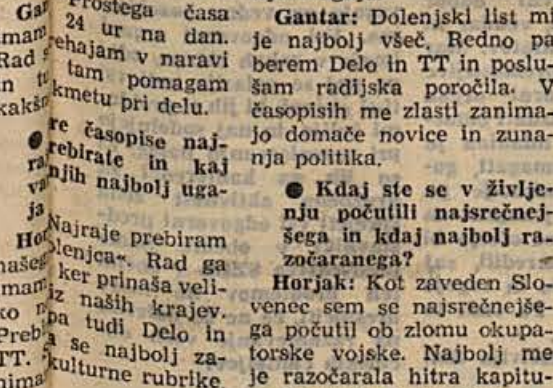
Gan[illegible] Prostega časa mam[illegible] 24 ur na dan. Rad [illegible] ehajam v naravi n t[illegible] tam pomagam kakš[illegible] kmetu pri delu.

● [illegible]re časopise naj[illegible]rebirate in kaj ra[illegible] njih najbolj uga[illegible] va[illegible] ja

Ho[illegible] Najraje prebiram naše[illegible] Dolenjca«. Rad ga mam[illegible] ker prinaša veli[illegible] ko n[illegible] iz naših krajev. Preb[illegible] pa tudi Delo in TT. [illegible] a se najbolj za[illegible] ima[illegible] kulturne rubrike

Gantar: Dolenjski list m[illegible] je najbolj všeč. Redno pa berem Delo in TT in poslušam radijska poročila. V časopisih me zlasti zanimajo domače novice in zunanja politika.

● Kdaj ste se v življenju počutili najsrečnejšega in kdaj najbolj razočaranega?

Horjak: Kot zaveden Slovenec sem se najsrečnejšega počutil ob zlomu okupatorske vojske. Najbolj me je razočarala hitra kapitu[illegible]